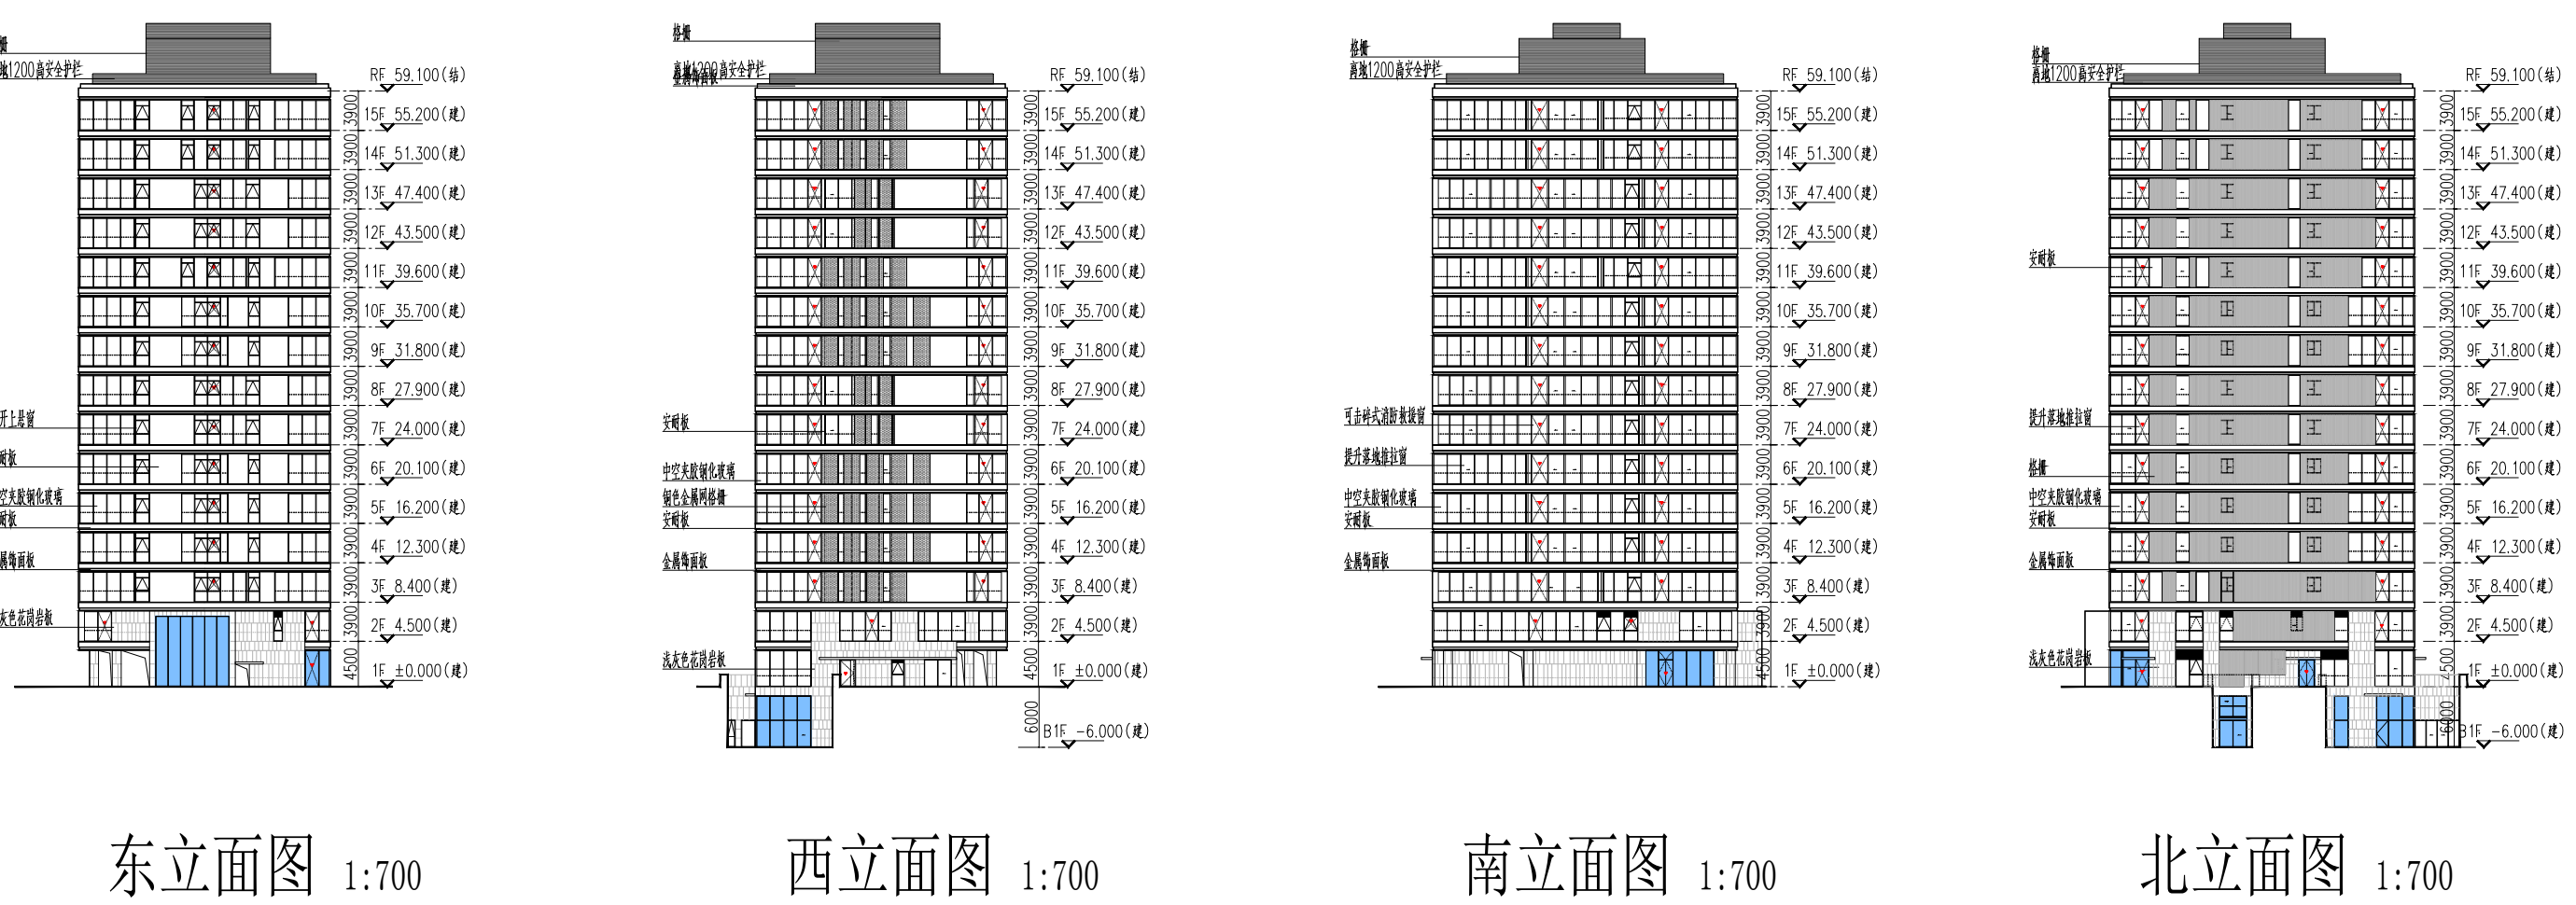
栅
高地1200高安全护栏
开上悬窗
耐板
空夹胶钢化玻璃
耐板
属饰面板
灰色花岗岩板

RF 59.100(结)
15F 55.200(建)
14F 51.300(建)
13F 47.400(建)
12F 43.500(建)
11F 39.600(建)
10F 35.700(建)
9F 31.800(建)
8F 27.900(建)
7F 24.000(建)
6F 20.100(建)
5F 16.200(建)
4F 12.300(建)
3F 8.400(建)
2F 4.500(建)
1F ±0.000(建)

3900 3900 3900 3900 3900 3900 3900 3900 3900 3900 3900 3900 3900 3900 4500

东立面图 1:700

格栅
高地1200高安全护栏
金属饰面板
安耐板
中空夹胶钢化玻璃
铜色金属网格栅
安耐板
金属饰面板
浅灰色花岗岩板

RF 59.100(结)
15F 55.200(建)
14F 51.300(建)
13F 47.400(建)
12F 43.500(建)
11F 39.600(建)
10F 35.700(建)
9F 31.800(建)
8F 27.900(建)
7F 24.000(建)
6F 20.100(建)
5F 16.200(建)
4F 12.300(建)
3F 8.400(建)
2F 4.500(建)
1F ±0.000(建)
B1F -6.000(建)

3900 3900 3900 3900 3900 3900 3900 3900 3900 3900 3900 3900 3900 3900 4500 6000

西立面图 1:700

格栅
高地1200高安全护栏
可击碎式消防救援窗
提升落地推拉窗
中空夹胶钢化玻璃
安耐板
金属饰面板

RF 59.100(结)
15F 55.200(建)
14F 51.300(建)
13F 47.400(建)
12F 43.500(建)
11F 39.600(建)
10F 35.700(建)
9F 31.800(建)
8F 27.900(建)
7F 24.000(建)
6F 20.100(建)
5F 16.200(建)
4F 12.300(建)
3F 8.400(建)
2F 4.500(建)
1F ±0.000(建)

3900 3900 3900 3900 3900 3900 3900 3900 3900 3900 3900 3900 3900 3900 4500

南立面图 1:700

格栅
高地1200高安全护栏
安耐板
提升落地推拉窗
格栅
中空夹胶钢化玻璃
安耐板
金属饰面板
浅灰色花岗岩板

RF 59.100(结)
15F 55.200(建)
14F 51.300(建)
13F 47.400(建)
12F 43.500(建)
11F 39.600(建)
10F 35.700(建)
9F 31.800(建)
8F 27.900(建)
7F 24.000(建)
6F 20.100(建)
5F 16.200(建)
4F 12.300(建)
3F 8.400(建)
2F 4.500(建)
1F ±0.000(建)
B1F -6.000(建)

3900 3900 3900 3900 3900 3900 3900 3900 3900 3900 3900 3900 3900 3900 4500 6000

北立面图 1:700